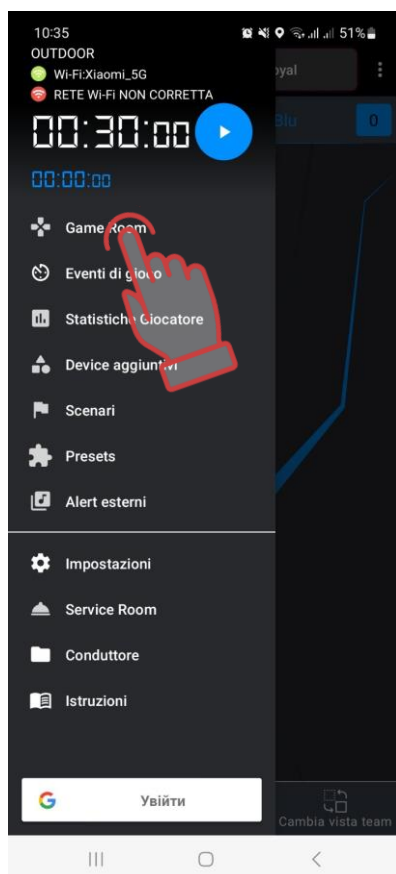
10:35
51%
OUTDOOR
Wi-Fi:Xiaomi_5G
RETE Wi-Fi NON CORRETTA
00:30:00
00:00:00
yal
Blu
0
Game Room
Eventi di gioco
Statistiche Giocatore
Device aggiuntivi
Scenari
Presets
Alert esterni
Impostazioni
Service Room
Conduttore
Istruzioni
G
Увійти
Cambia vista team